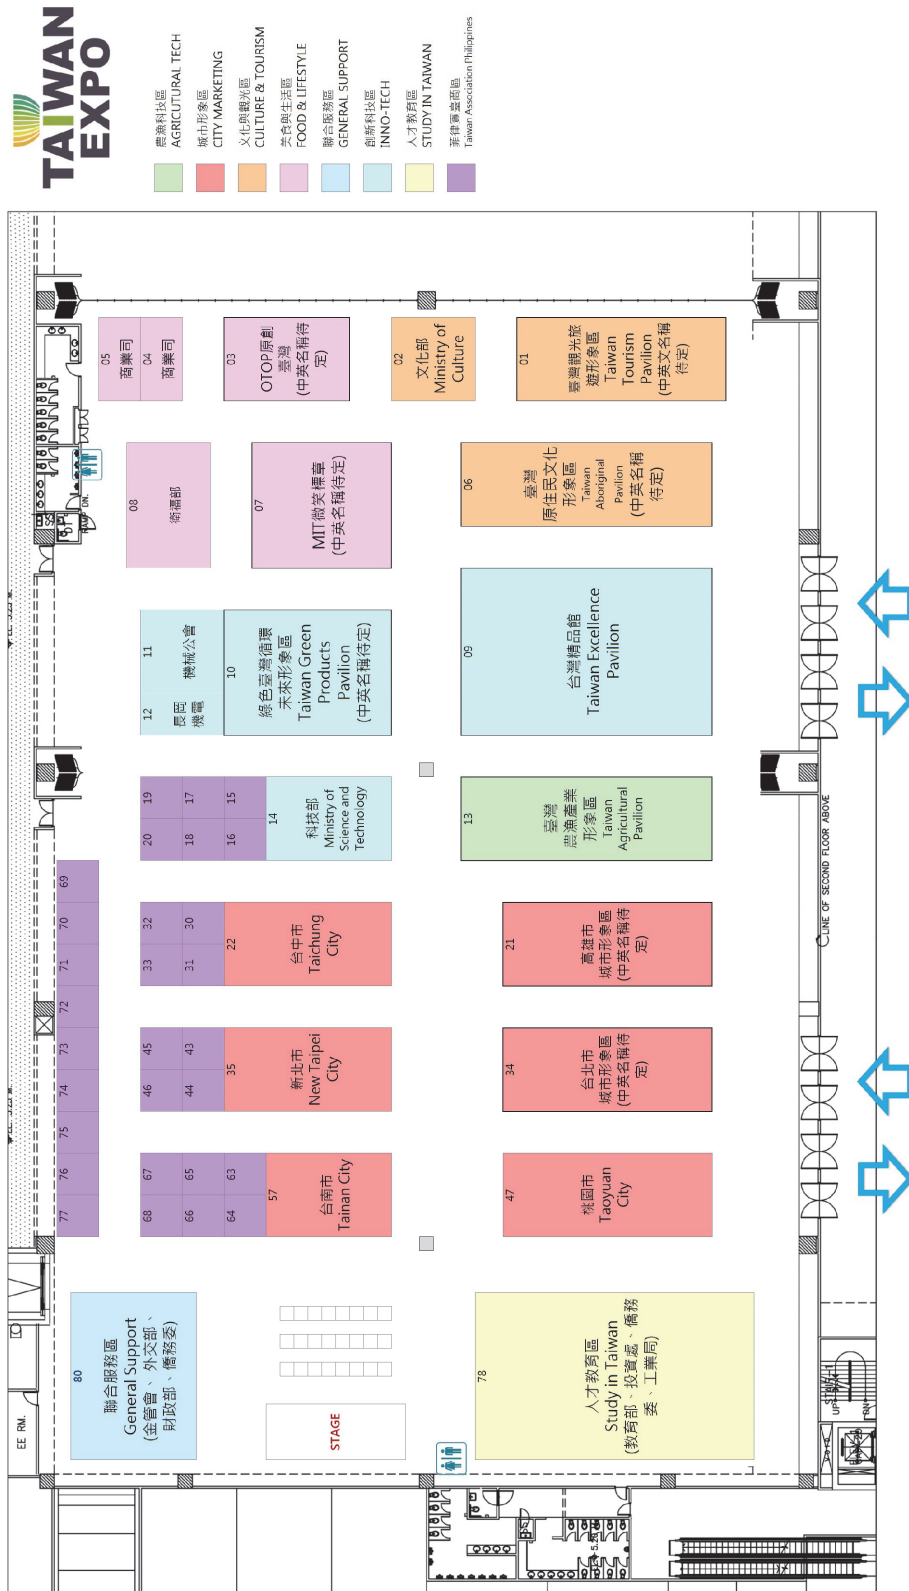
TAIWAN EXPO

農漁科技區 AGRICUTURAL TECH
城市形象區 CITY MARKETING
文化與觀光區 CULTURE & TOURISM
美食與生活區 FOOD & LIFESTYLE
聯合服務區 GENERAL SUPPORT
創新科技區 INNO-TECH
人才教育區 STUDY IN TAIWAN
菲律賓臺商總會 Taiwan Association Philippines

05 商業司
04 商業司
03 OTOP原創臺灣 (中英名稱待定)
02 文化部 Ministry of Culture
01 臺灣觀光旅遊形象區 Taiwan Tourism Pavilion (中英文名稱待定)
08 衛福部
07 MIT微笑標章 (中英名稱待定)
06 臺灣原住民文化形象區 Taiwan Aboriginal Pavilion (中英名稱待定)
11 機械公會
12 展覽機電
10 綠色臺灣循環未來形象區 Taiwan Green Products Pavilion (中英名稱待定)
09 台灣精品館 Taiwan Excellence Pavilion
19 17 15
20 18 16
14 科技部 Ministry of Science and Technology
13 臺灣農漁產業形象區 Taiwan Agricultural Pavilion
69 70 71 72 73 74 75 76 77
32 30
33 31
22 台中市 Taichung City
21 高雄市城市形象區 (中英名稱待定)
45 43
46 44
35 新北市 New Taipei City
34 台北市城市形象區 (中英名稱待定)
67 65 63
68 66 64
57 台南市 Tainan City
47 桃園市 Taoyuan City
80 聯合服務區 General Support (金管會、外交部、財政部、僑務委)
STAGE
78 人才教育區 Study in Taiwan (教育部、投資處、僑務委、工業局)
LINE OF SECOND FLOOR ABOVE
EE RM.
DN
UP